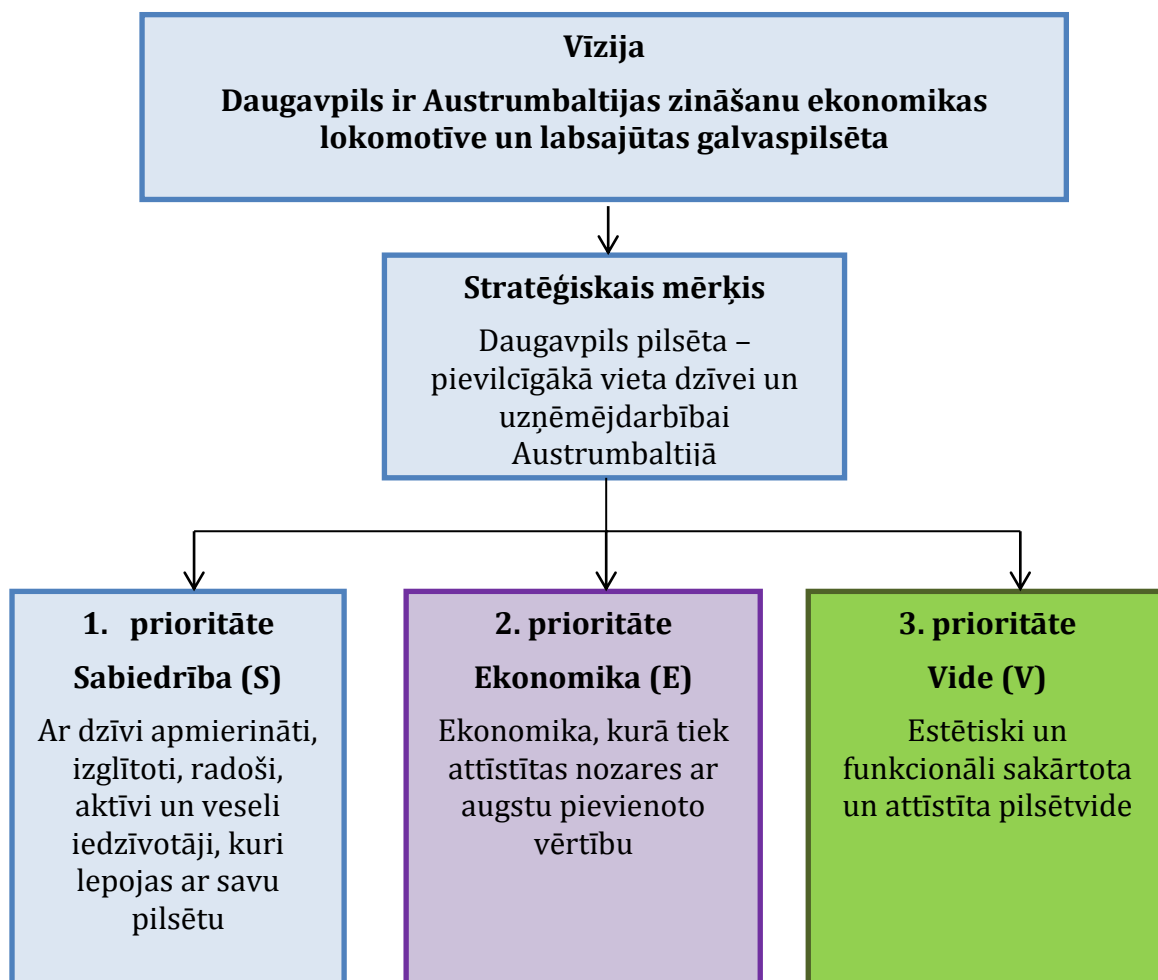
Vīzija

Daugavpils ir Austrumbaltijas zināšanu ekonomikas lokomotīve un labsajūtas galvaspilsēta

Stratēģiskais mērķis

Daugavpils pilsēta – pievilcīgākā vieta dzīvei un uzņēmējdarbībai Austrumbaltijā

1. prioritāte

Sabiedrība (S)

Ar dzīvi apmierināti, izglītoti, radoši, aktīvi un veseli iedzīvotāji, kuri lepojas ar savu pilsētu

2. prioritāte

Ekonomika (E)

Ekonomika, kurā tiek attīstītas nozares ar augstu pievienoto vērtību

3. prioritāte

Vide (V)

Estētiski un funkcionāli sakārtota un attīstīta pilsētvide